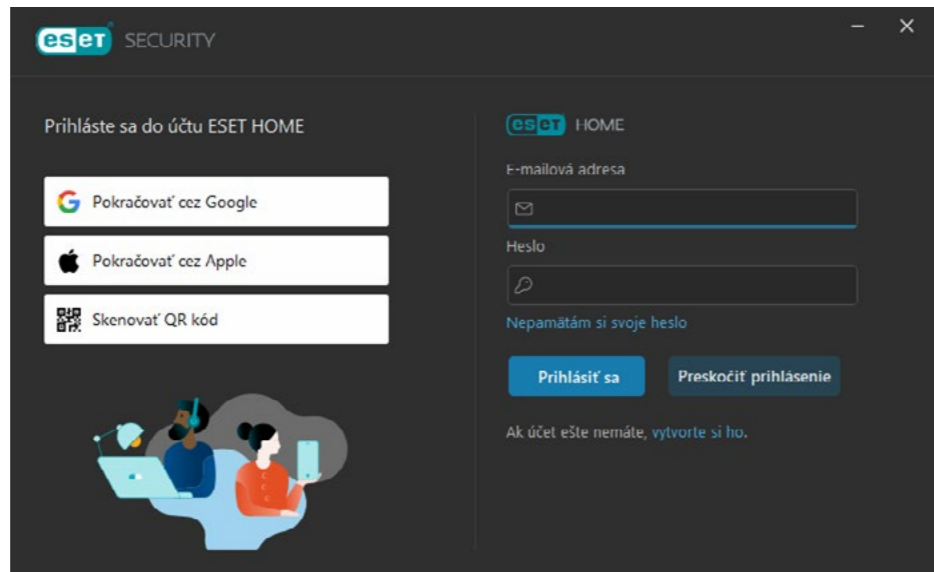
eset SECURITY

Prihláste sa do účtu ESET HOME

Pokračovať cez Google

Pokračovať cez Apple

Skenovať QR kód

eset HOME

E-mailová adresa

Heslo

Nepamätám si svoje heslo

Prihlásiť sa

Preskočiť prihlásenie

Ak účet ešte nemáte, vytvorte si ho.